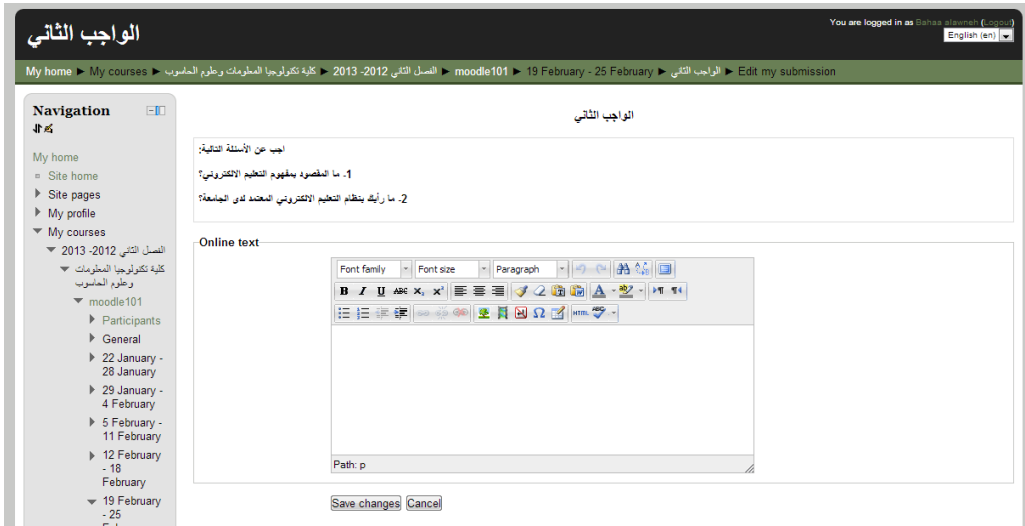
الواجب الثاني

You are logged in as Bahaa alawneh (Logout)
English (en)

My home ► My courses ► كلية تكنولوجيا المعلومات وعلوم الحاسوب ► الفصل الثاني 2012- 2013 ► moodle101 ► 19 February - 25 February ► الواجب الثاني ► Edit my submission

Navigation

My home
Site home
Site pages
My profile
My courses
الفصل الثاني 2012- 2013
كلية تكنولوجيا المعلومات وعلوم الحاسوب
moodle101
Participants
General
22 January - 28 January
29 January - 4 February
5 February - 11 February
12 February - 18 February
19 February - 25

الواجب الثاني

اجب عن الأسئلة التالية:

1. ما المقصود بمفهوم التعليم الالكتروني؟

2. ما رأيك بنظام التعليم الالكتروني المعتمد لدى الجامعة؟

Online text

Font family
Font size
Paragraph

Path: p

Save changes
Cancel